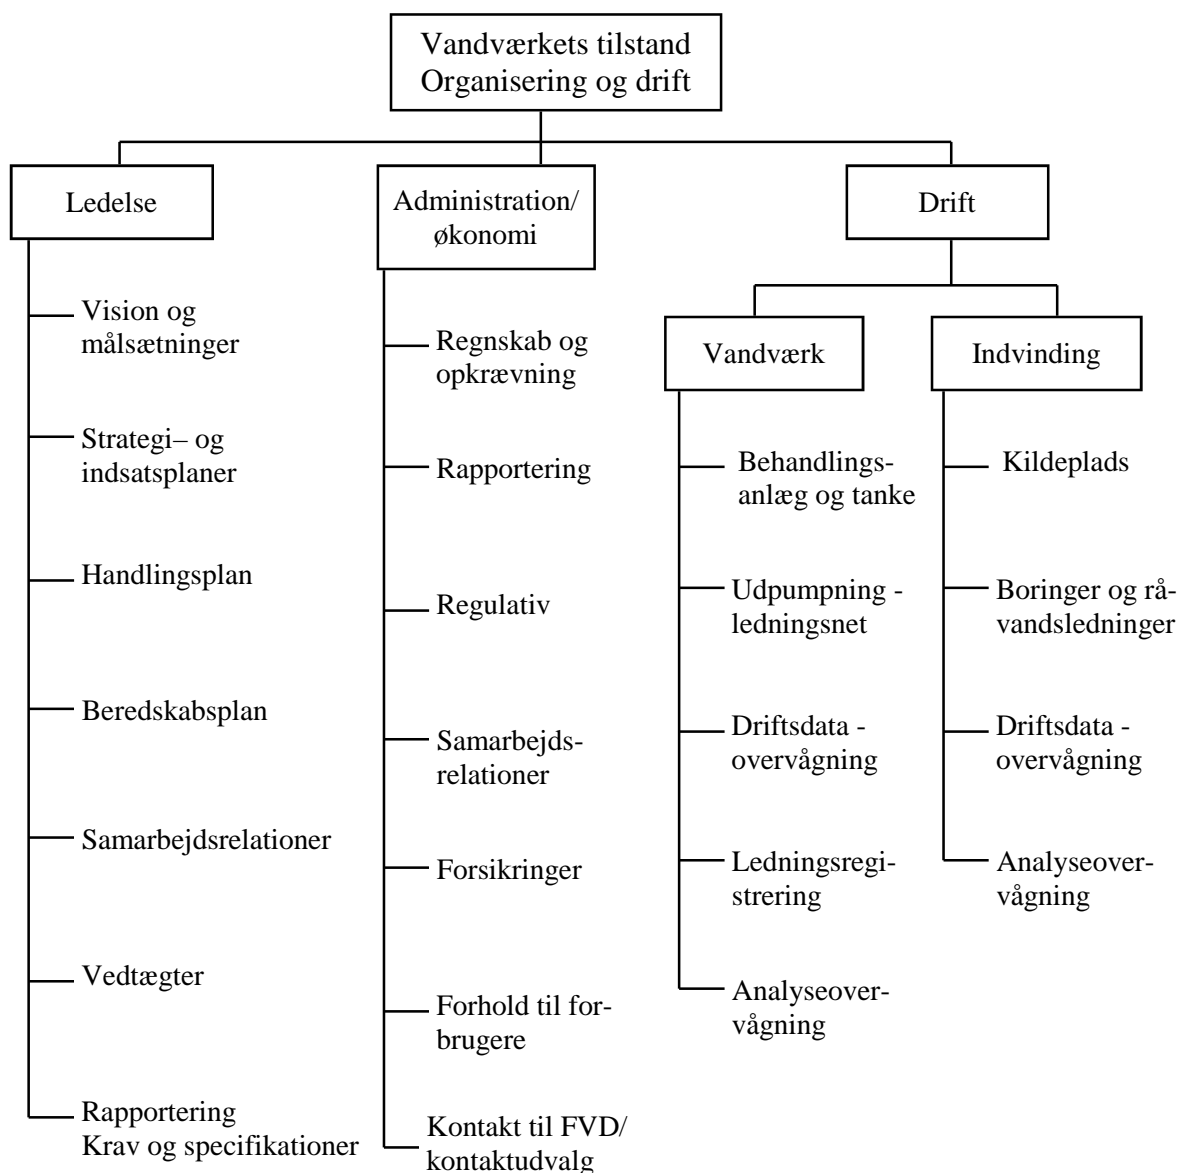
Vandværkets tilstand
Organisering og drift

Ledelse

Vision og målsætninger

Strategi– og indsatsplaner

Handlingsplan

Beredskabsplan

Samarbejdsrelationer

Vedtægter

Rapportering
Krav og specifikationer

Administration/ økonomi

Regnskab og opkrævning

Rapportering

Regulativ

Samarbejdsrelationer

Forsikringer

Forhold til forbrugere

Kontakt til FVD/ kontaktudvalg

Drift

Vandværk

Behandlingsanlæg og tanke

Udpumpning - ledningsnet

Driftsdata - overvågning

Ledningsregistrering

Analyseovervågning

Indvinding

Kildeplads

Boringer og råvandsledninger

Driftsdata - overvågning

Analyseovervågning